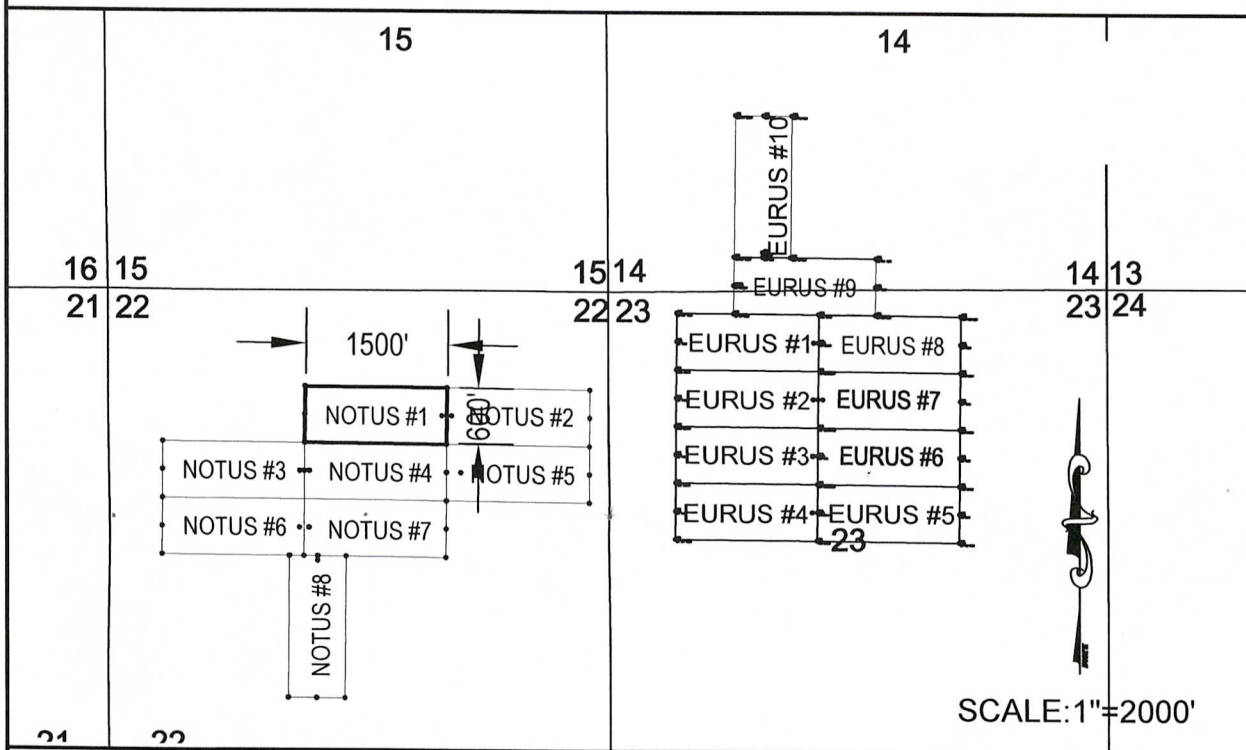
15

14

EURUS #10

16 15
21 22

15 14
22 23

EURUS #9

14 13
23 24

1500'

600'

NOTUS #1
NOTUS #2
NOTUS #3
NOTUS #4
NOTUS #5
NOTUS #6
NOTUS #7
NOTUS #8

EURUS #1
EURUS #8
EURUS #2
EURUS #7
EURUS #3
EURUS #6
EURUS #4
EURUS #5
23

SCALE:1"=2000'

21 22